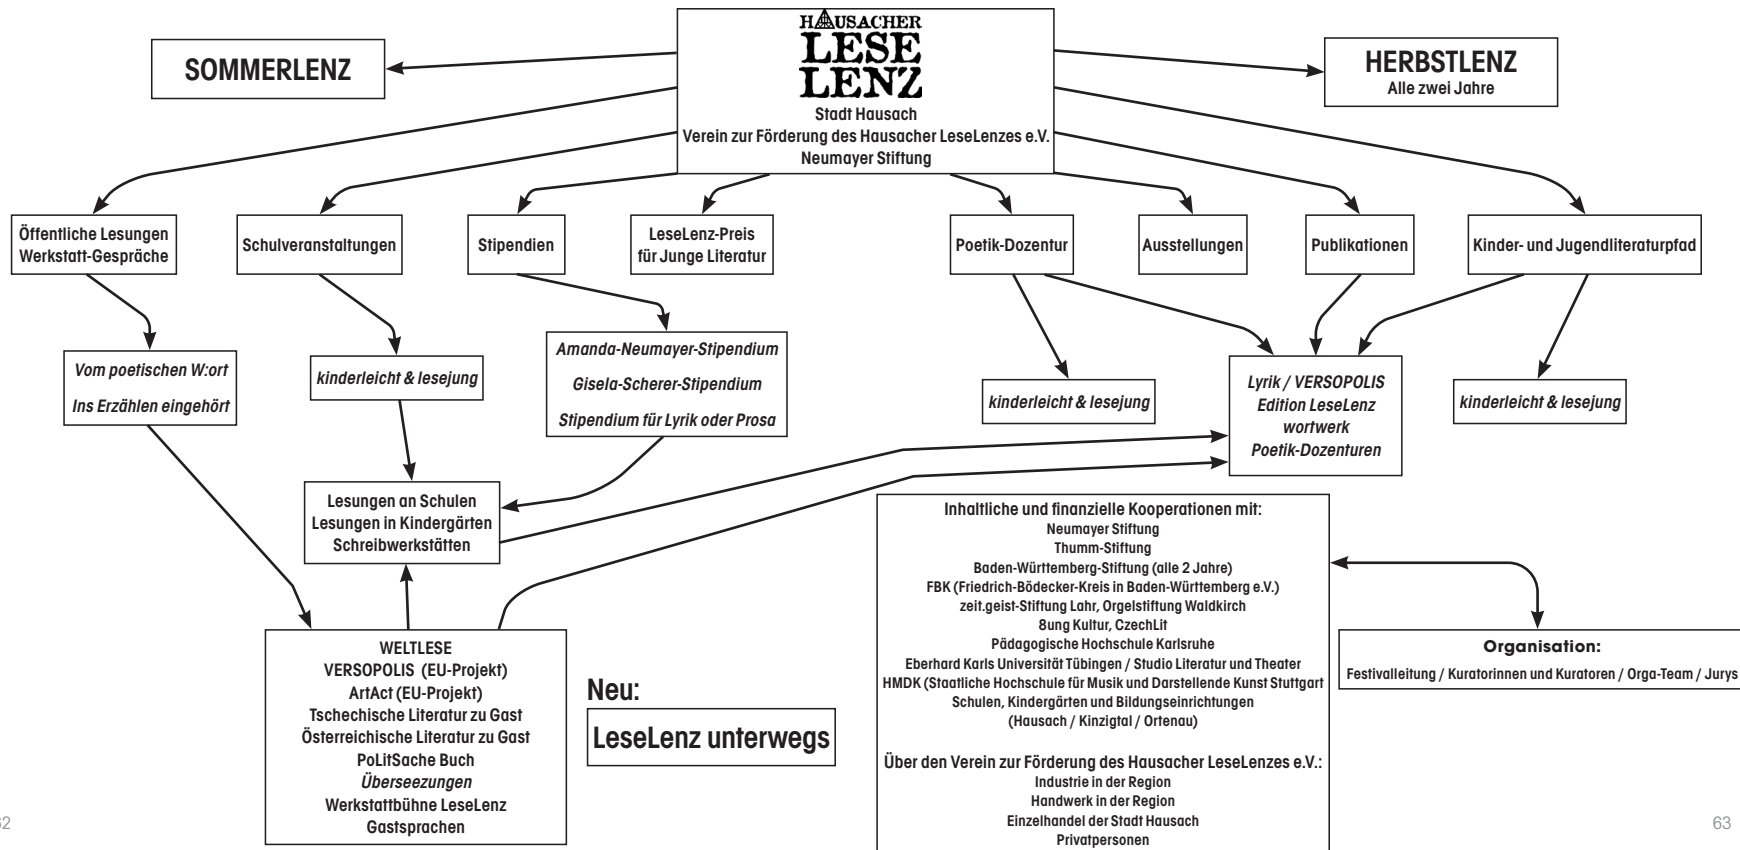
HAUSACHER
LESE
LENZ
Stadt Hausach
Verein zur Förderung des Hausacher LeseLenzes e.V.
Neumayer Stiftung

SOMMERLENZ

HERBSTLENZ
Alle zwei Jahre

Öffentliche Lesungen
Werkstatt-Gespräche

Schulveranstaltungen

Stipendien

LeseLenz-Preis
für Junge Literatur

Poetik-Dozentur

Ausstellungen

Publikationen

Kinder- und Jugendliteraturpfad

Vom poetischen W:ort
Ins Erzählen eingehört

kinderleicht & lesejung

Amanda-Neumayer-Stipendium
Gisela-Scherer-Stipendium
Stipendium für Lyrik oder Prosa

kinderleicht & lesejung

Lyrik / VERSOPOLIS
Edition LeseLenz
wortwerk
Poetik-Dozenturen

kinderleicht & lesejung

Lesungen an Schulen
Lesungen in Kindergärten
Schreibwerkstätten

Inhaltliche und finanzielle Kooperationen mit:
Neumayer Stiftung
Thumm-Stiftung
Baden-Württemberg-Stiftung (alle 2 Jahre)
FBK (Friedrich-Bödecker-Kreis in Baden-Württemberg e.V.)
zeit.geist-Stiftung Lahr, Orgelstiftung Waldkirch
8ung Kultur, CzechLit
Pädagogische Hochschule Karlsruhe
Eberhard Karls Universität Tübingen / Studio Literatur und Theater
HMDK (Staatliche Hochschule für Musik und Darstellende Kunst Stuttgart
Schulen, Kindergärten und Bildungseinrichtungen
(Hausach / Kinzigtal / Ortenau)

Über den Verein zur Förderung des Hausacher LeseLenzes e.V.:
Industrie in der Region
Handwerk in der Region
Einzelhandel der Stadt Hausach
Privatpersonen

Organisation:
Festivalleitung / Kuratorinnen und Kuratoren / Orga-Team / Jurys

WELTLESE
VERSOPOLIS (EU-Projekt)
ArtAct (EU-Projekt)
Tschechische Literatur zu Gast
Österreichische Literatur zu Gast
PoLitSache Buch
Überseezungen
Werkstattbühne LeseLenz
Gastsprachen

Neu:
LeseLenz unterwegs

62

63